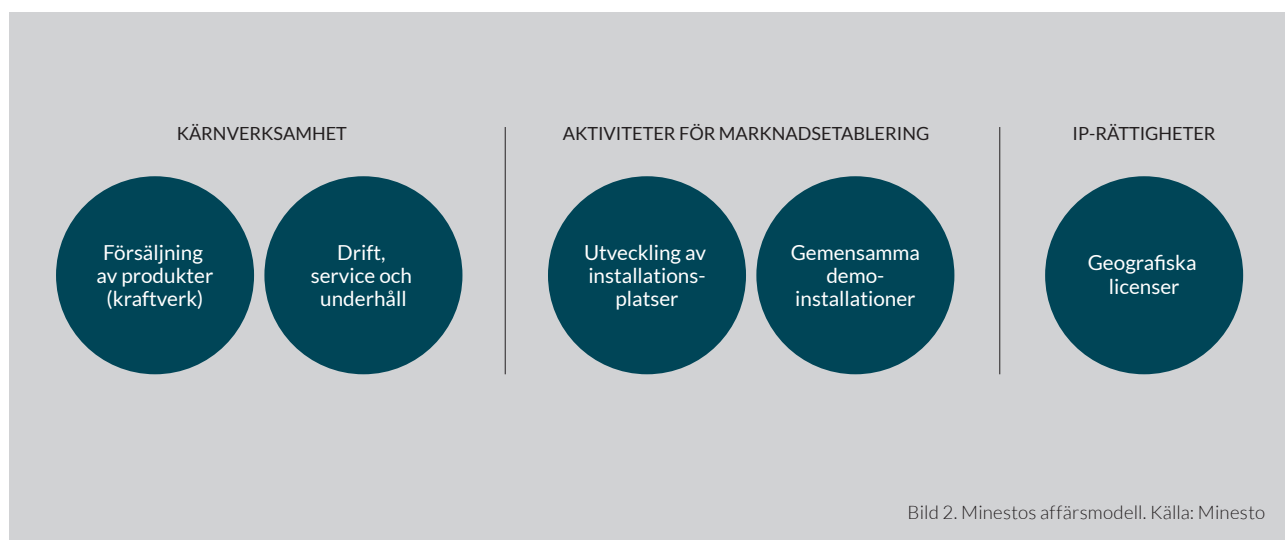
KÄRNVERKSAMHET

Försäljning av produkter (kraftverk)

Drift, service och underhåll

AKTIVITETER FÖR MARKNADSETABLERING

Utveckling av installationsplatser

Gemensamma demoinstallationer

IP-RÄTTIGHETER

Geografiska licenser

Bild 2. Minestos affärsmodell. Källa: Minesto